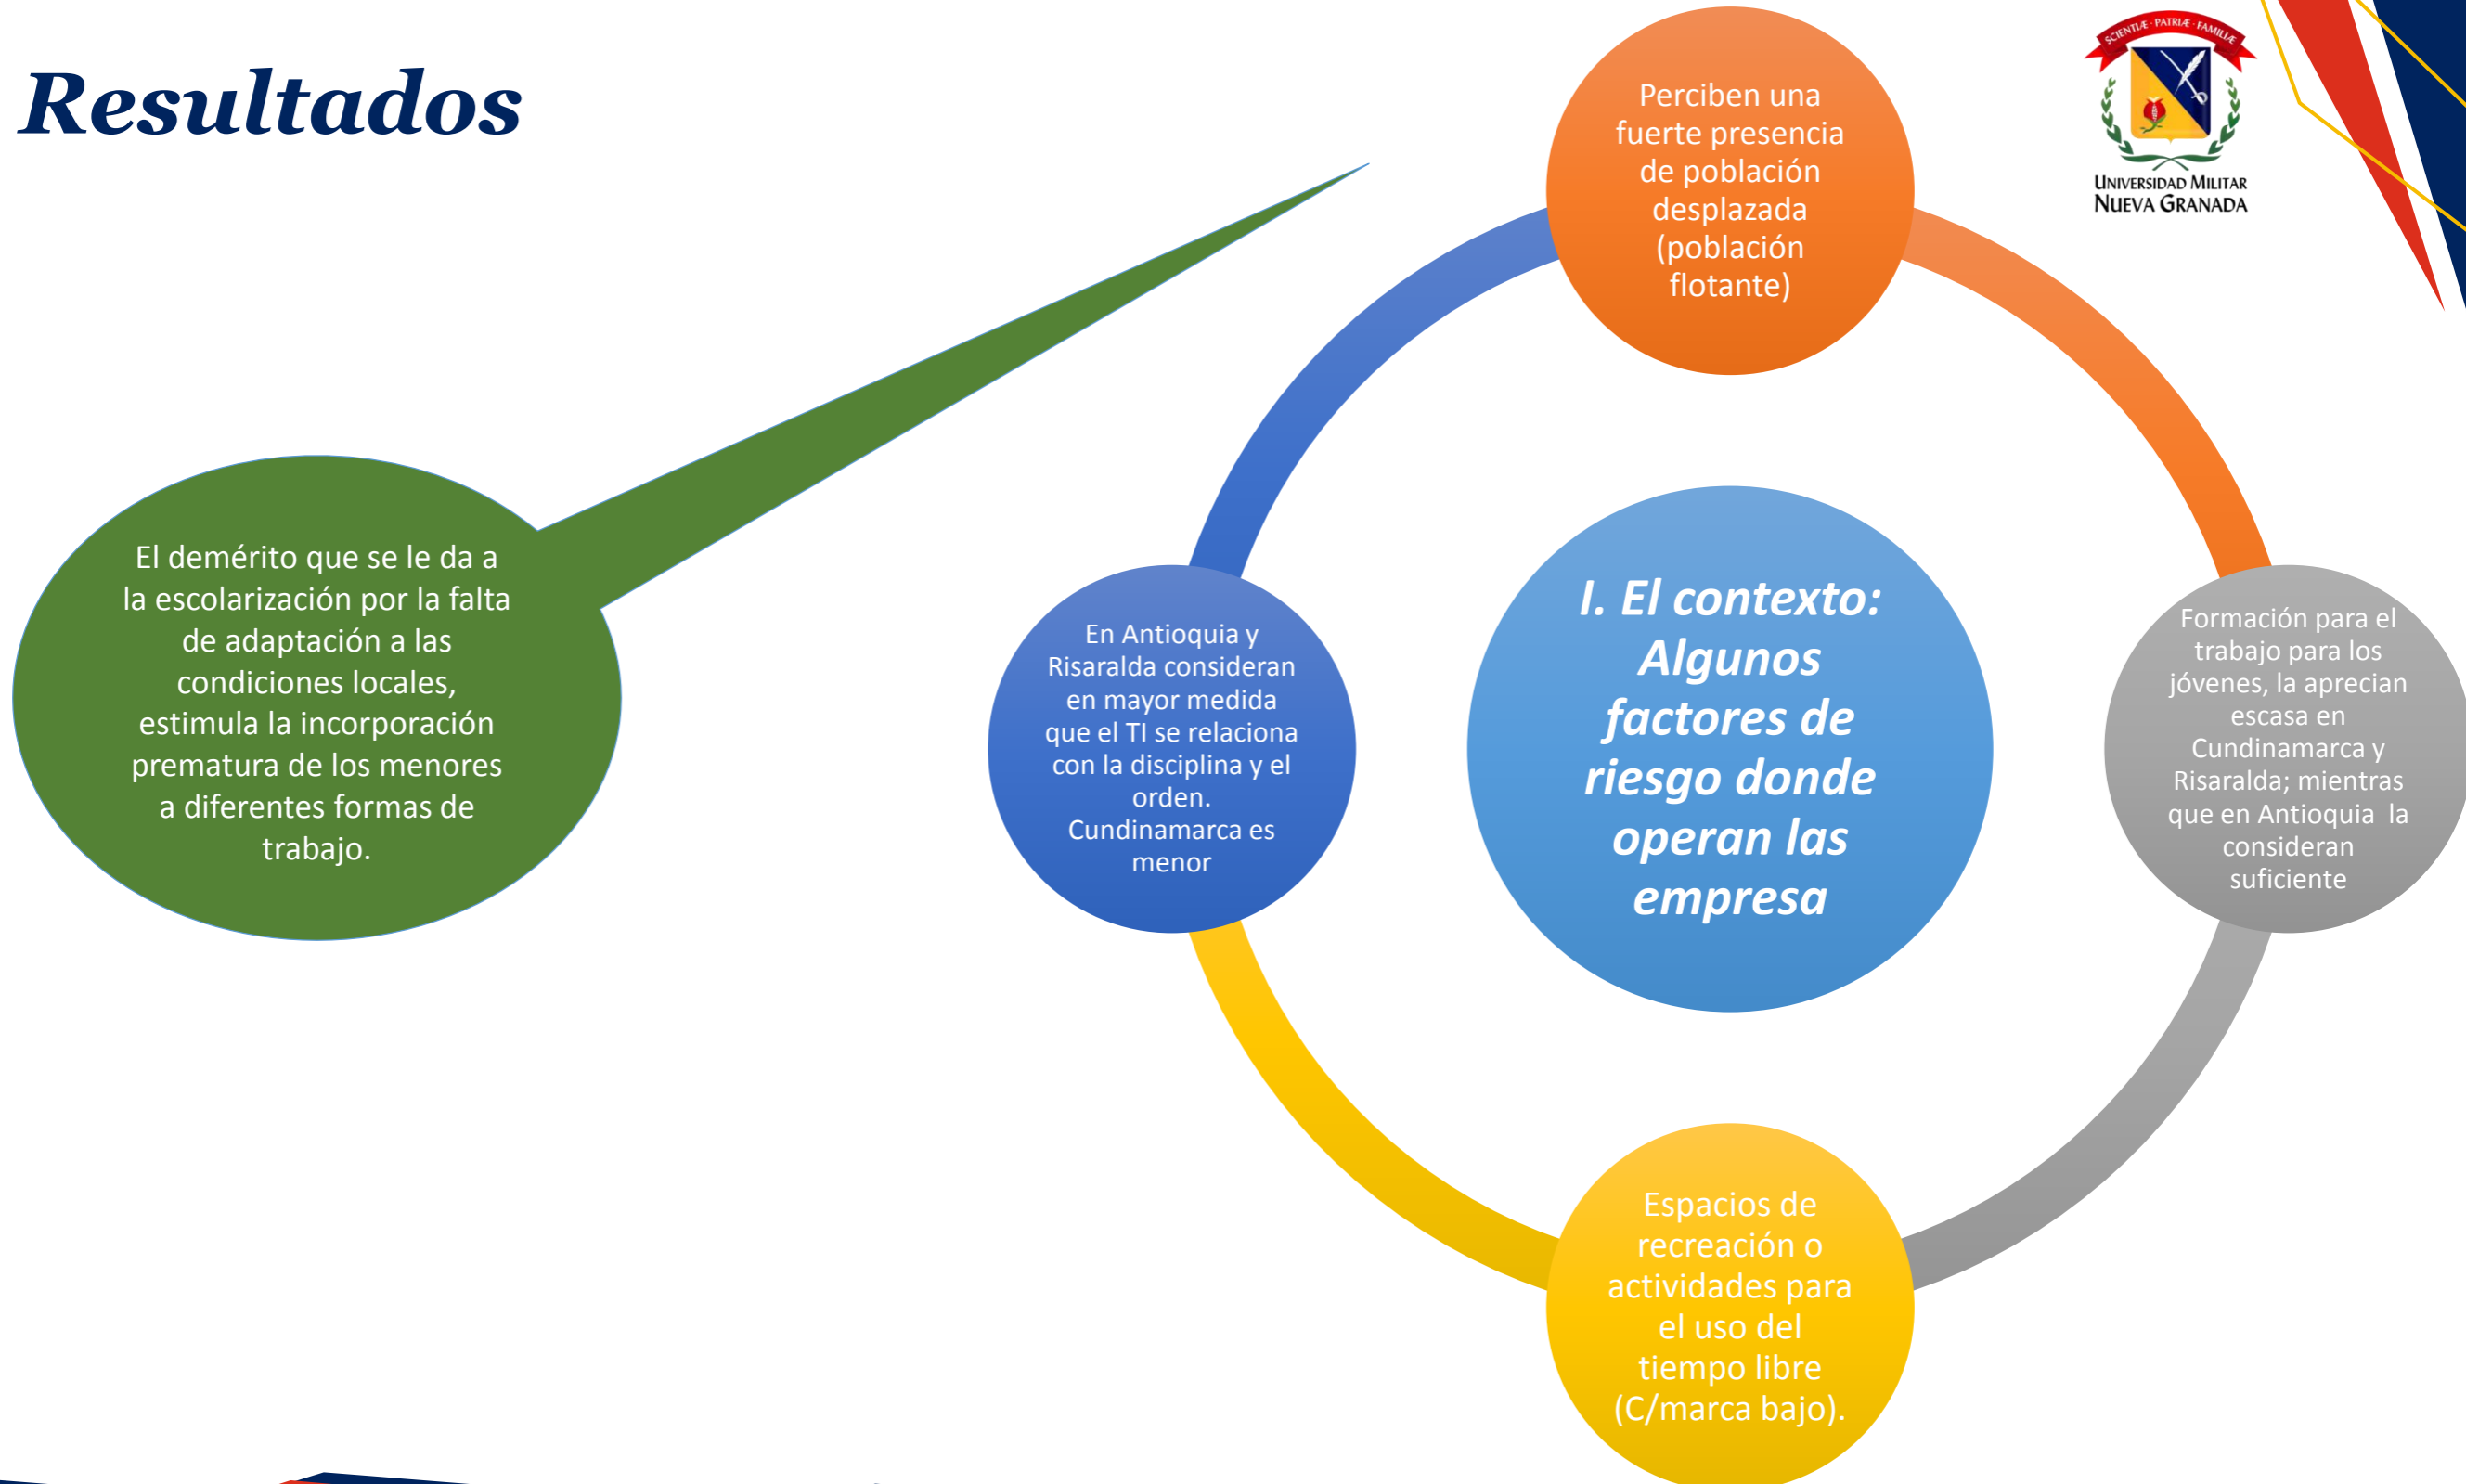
Resultados

SCIENTIÆ · PATRIÆ · FAMILIÆ
UNIVERSIDAD MILITAR
NUEVA GRANADA

El demérito que se le da a la escolarización por la falta de adaptación a las condiciones locales, estimula la incorporación prematura de los menores a diferentes formas de trabajo.

Perciben una fuerte presencia de población desplazada (población flotante)

I. El contexto: Algunos factores de riesgo donde operan las empresa

En Antioquia y Risaralda consideran en mayor medida que el TI se relaciona con la disciplina y el orden. Cundinamarca es menor

Formación para el trabajo para los jóvenes, la aprecian escasa en Cundinamarca y Risaralda; mientras que en Antioquia la consideran suficiente

Espacios de recreación o actividades para el uso del tiempo libre (C/marca bajo).